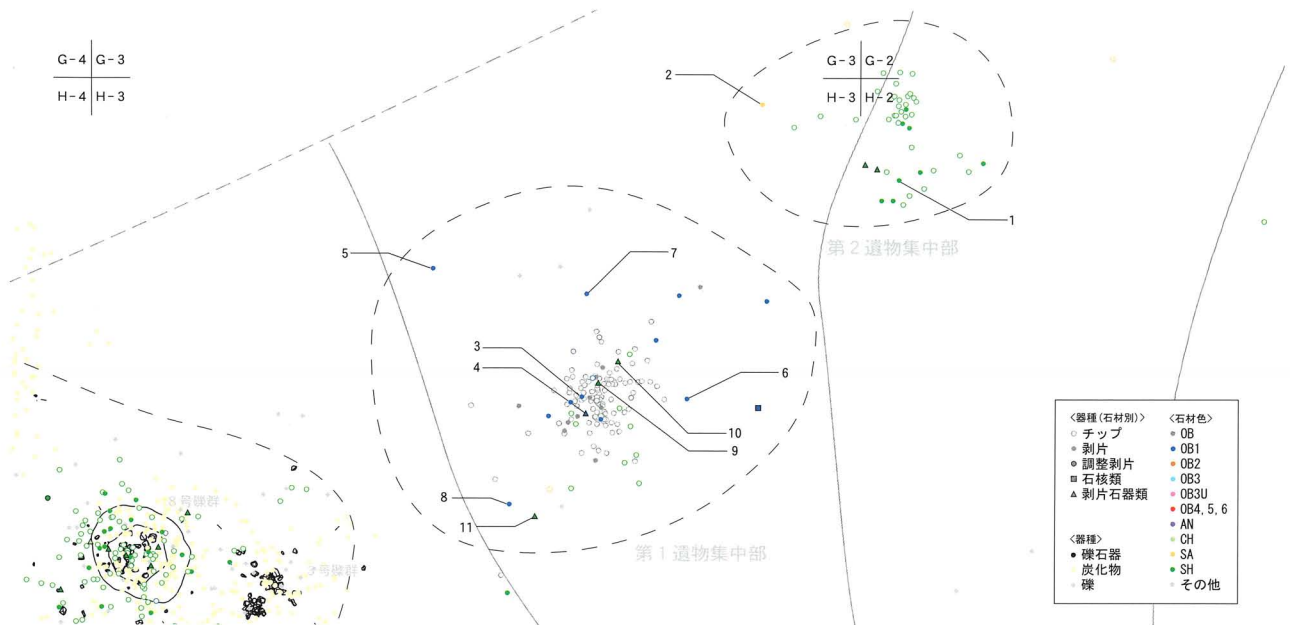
G-4 G-3
H-4 H-3

G-3 G-2
H-3 H-2

2

1

第2遺物集中部

5

7

3

4

6

10

9

8

11

第1遺物集中部

8号礫群

7号礫群

〈器種(石材別)〉
チップ
剥片
調整剥片
石核類
剥片石器類

〈器種〉
礫石器
炭化物
礫

〈石材色〉
OB
OB1
OB2
OB3
OB3U
OB4, 5, 6
AN
CH
SA
SH
その他